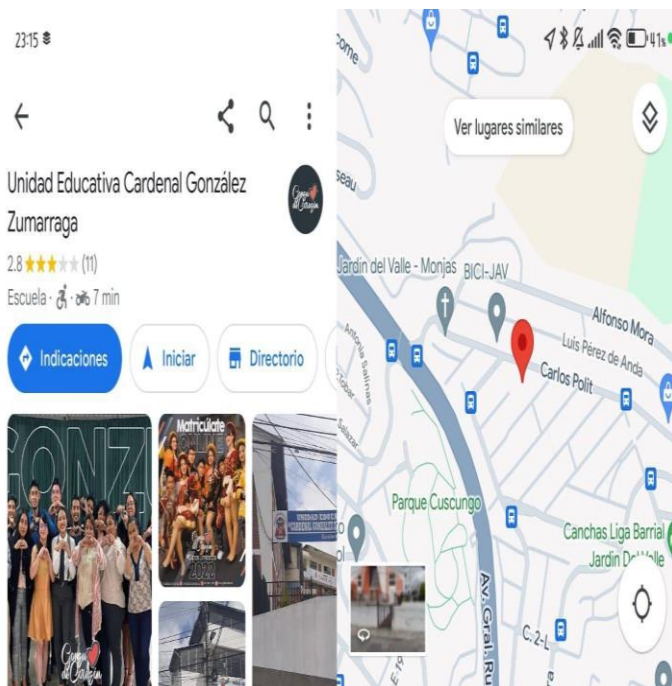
23:15

Unidad Educativa Cardenal González Zumarraga

2.8 ★★★★★ (11)

Escuela · 7 min

Indicaciones

Iniciar

Directorio

CONZ

Matricúlate

2023

41%

Ver lugares similares

come

seau

Jardín del Valle - Monjas

BICI-JAV

Alfonso Mora

Luis Pérez de Anda

Carlos Polit

Antonio Salinas

Salazar

Parque Cuscungo

Canchas Liga Barrial Jardín Del Valle

Av. Gral. Ru

C. 2-L

E 19